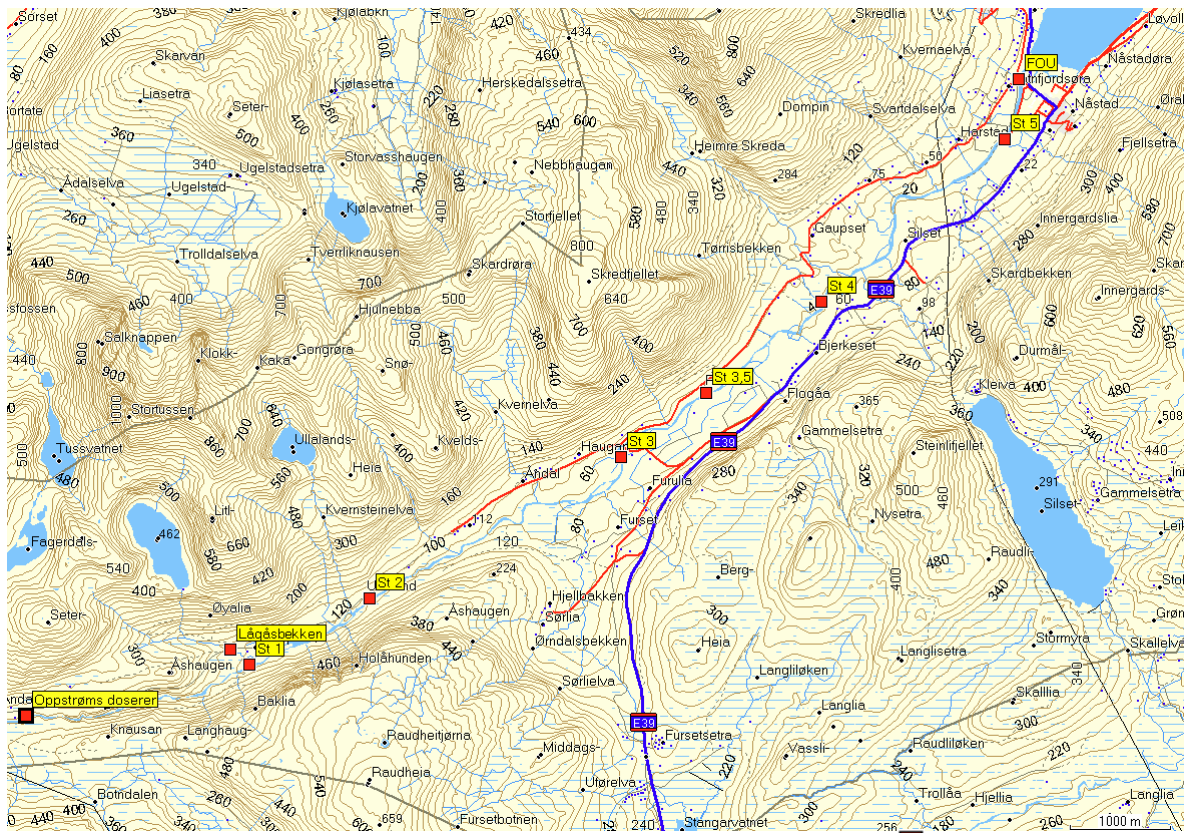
Sørset
380
Kjølabkn
420
434
Skredlia
Løvoll
160
400
460
520
800
Kvernaelva
FOU
Skarvan
100
140
640
Nåstadøra
Kjølasetra
Herskedalssetra
Infjordsøra
Liasetra
220
280
340
Dompin
Svartdalselva
Nåstad
Seter-
560
Ørsl
ortate
400
540
600
Harstad
St 5
360
500
Heimre Skreda
Ugelstad
Storvasshaugen
Nebbhaugen
120
50
Fjellsetra
340
Ugelstadsetra
360
440
284
75
22
Ådalselva
Ugelstad
200
320
20
300
Kjølavatnet
400
Storfjellet
580
480
340
Innergardslia
260
580
Gaupset
Silset
280
Trolldalselva
Tverrliknausen
800
Tørnisbekken
700
440
Skardrøra
Skredfjellet
Skardbekken
700
500
St 4
E39
80
Skar
400
700
640
60
98
Innergards-
fossen
460
Hjulnebba
500
600
620
Salknappen
380
700
140
200
800
Klokk-
Kaka
Gongrøra
400
Bjerkeset
Durmål-
560
Snø-
460
240
220
900
440
St 3,5
Kleiva
400
480
1000
Stortussen
640
420
Kvernelva
240
Flogåa
365
360
508
Tussvatnet
Ullalands-
860
700
Kvelds-
140
Haugan
St 3
E39
Gammelsetra
Steinlifjellet
340
500
560
400
440
480
Heia
Åndal
60
Furulia
280
291
Gammelsetra
500
160
320
500
Silset
Litl-
Kvernsteinelva
340
Nysetra
462
112
Fagerdals-
580
660
300
Furset
80
460
Leik
480
100
120
540
Raudli
224
Berg-
480
420
St 2
Udand
Stol
400
400
340
Seter-
Øyalia
120
Åshaugen
Hjellbakken
300
Grøn
Lågåsbekken
380
Sørlia
Stormyra
Skallelva
300
Åshaugen
St 1
440
Ørndalsbekken
Heia
Langlisetra
Holåhunden
460
Langliløken
Baklia
Sørlielva
Skallia
340
nda
Oppstrøms doserer
Langlia
300
Knausan
Langhaug-
E39
220
Raudheitjørna
Middags-
Fursetsetra
Vassli-
Raudliløken
480
220
540
240
Raudheia
Uførelva
Trollåa
Hjellia
400
Botndalen
260
440
300
Langlia
440
360
600
659
Fursetbotnen
240
Stangarvatnet
256
180
260
1000 m